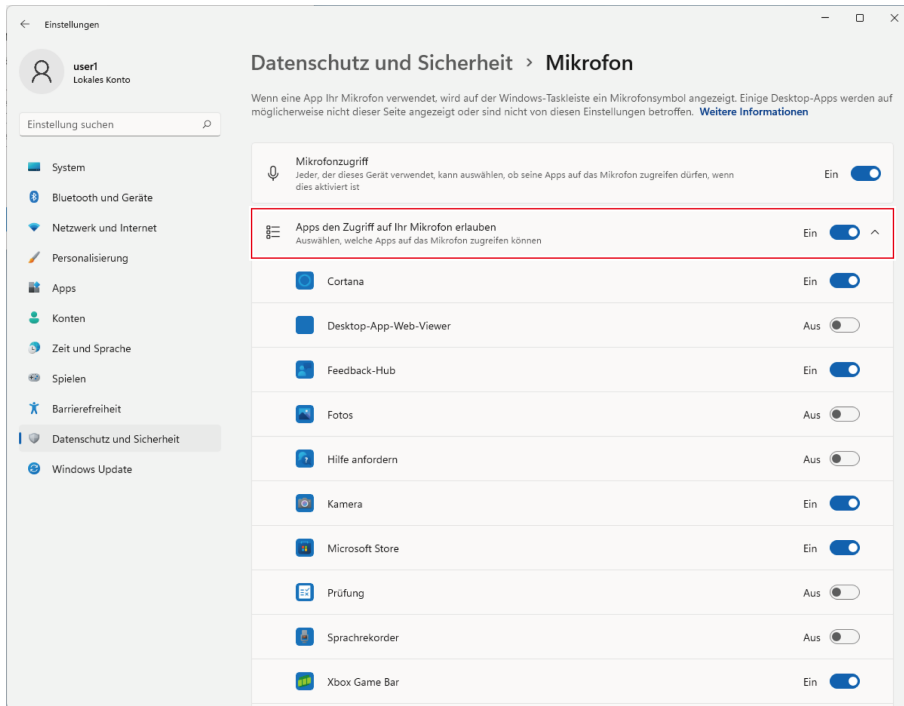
Einstellungen

user1
Lokales Konto

Einstellung suchen

System
Bluetooth und Geräte
Netzwerk und Internet
Personalisierung
Apps
Konten
Zeit und Sprache
Spielen
Barrierefreiheit
Datenschutz und Sicherheit
Windows Update

Datenschutz und Sicherheit > Mikrofon

Wenn eine App Ihr Mikrofon verwendet, wird auf der Windows-Taskleiste ein Mikrofonsymbol angezeigt. Einige Desktop-Apps werden auf möglicherweise nicht dieser Seite angezeigt oder sind nicht von diesen Einstellungen betroffen. Weitere Informationen

Mikrofonzugriff
Jeder, der dieses Gerät verwendet, kann auswählen, ob seine Apps auf das Mikrofon zugreifen dürfen, wenn dies aktiviert ist
Ein

Apps den Zugriff auf Ihr Mikrofon erlauben
Auswählen, welche Apps auf das Mikrofon zugreifen können
Ein

Cortana Ein
Desktop-App-Web-Viewer Aus
Feedback-Hub Ein
Fotos Aus
Hilfe anfordern Aus
Kamera Ein
Microsoft Store Ein
Prüfung Aus
Sprachrekorder Aus
Xbox Game Bar Ein